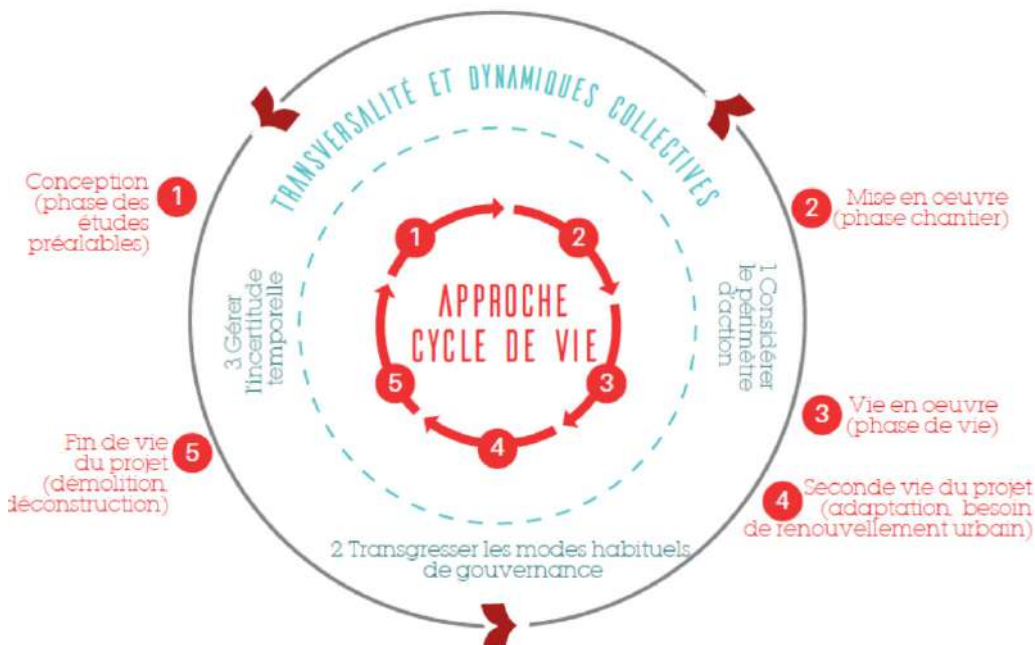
TRANSVERSALITÉ ET DYNAMIQUES COLLECTIVES

1 Conception (phase des études préalables)

2 Mise en oeuvre (phase chantier)

APPROCHE CYCLE DE VIE

1 2 3 4 5

3 Gérer l'incertitude temporelle

1 Considérer le périmètre d'action

3 Vie en oeuvre (phase de vie)

5 Fin de vie du projet (démolition, déconstruction)

4 Seconde vie du projet (adaptation, besoin de renouvellement urbain)

2 Transgresser les modes habituels de gouvernance